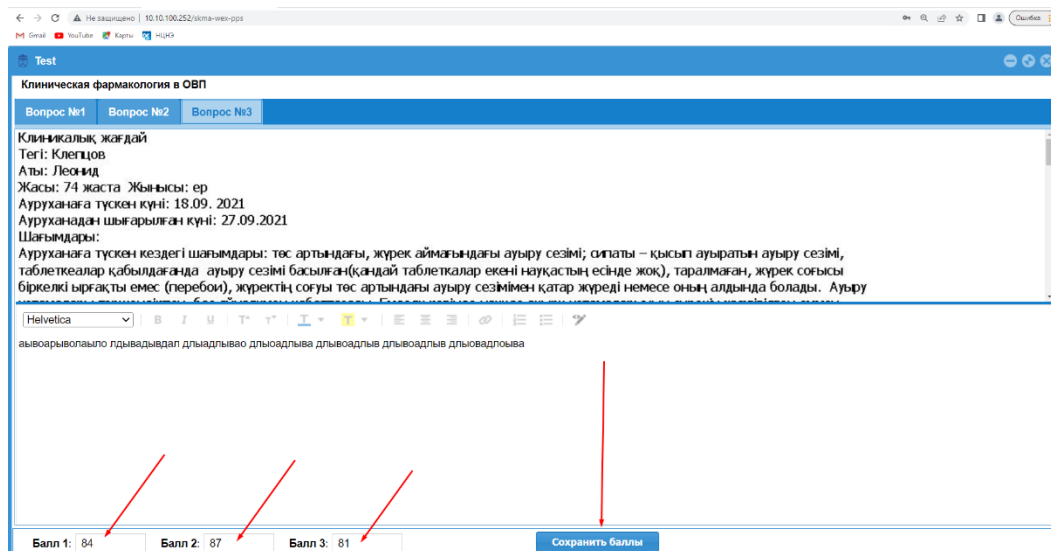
Не защищено | 10.10.100.252/skma-wex-pps

Ошибка

Gmail YouTube Карты НЦНЭ

Test

Клиническая фармакология в ОВП

Вопрос №1 Вопрос №2 Вопрос №3

Клиникалық жағдай
Тегі: Клепцов
Аты: Леонид
Жасы: 74 жаста Жынысы: ер
Ауруханаға түскен күні: 18.09. 2021
Ауруханадан шығарылған күні: 27.09.2021
Шағымдары:
Ауруханаға түскен кездегі шағымдары: төс артындағы, жүрек аймағындағы ауыру сезімі; сипаты – қысып ауыратын ауыру сезімі, таблеткалар қабылдағанда ауыру сезімі басылған(қандай таблеткалар екені науқастың есінде жоқ), таралмаған, жүрек соғысы бірқелкі ырғақты емес (перебои), жүректің соғуы төс артындағы ауыру сезімімен қатар жүреді немесе оның алдында болады. Ауыру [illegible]

Helvetica

аывоарыволаыло лдывадывдал длыадлываo длыоадлыва длывоадлыв длывоадлыв длыовадлоыва

Балл 1: 84 Балл 2: 87 Балл 3: 81

Сохранить баллы